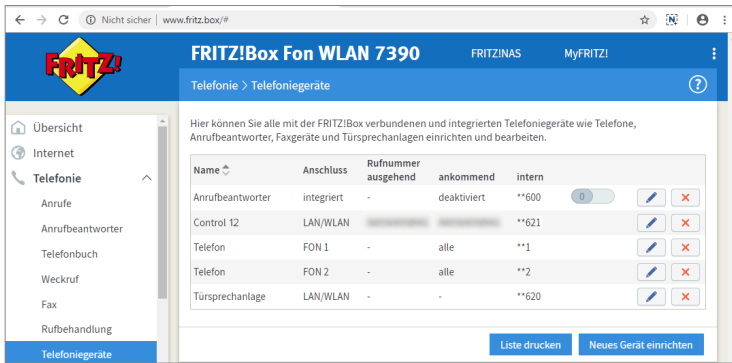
Nicht sicher | www.fritz.box/#

FRITZ!

FRITZ!Box Fon WLAN 7390

FRITZ!NAS

MyFRITZ!

Telefonie > Telefoniegeräte

?

Übersicht
Internet
Telefonie
Anrufe
Anrufbeantworter
Telefonbuch
Weckruf
Fax
Rufbehandlung
Telefoniegeräte

Hier können Sie alle mit der FRITZ!Box verbundenen und integrierten Telefoniegeräte wie Telefone, Anrufbeantworter, Faxgeräte und Türsprechanlagen einrichten und bearbeiten.

| Name | Anschluss | Rufnummer ausgehend | ankommend | intern |
|---|---|---|---|---|
| Anrufbeantworter | integriert | - | deaktiviert | **600 |
| Control 12 | LAN/WLAN | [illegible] | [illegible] | **621 |
| Telefon | FON 1 | - | alle | **1 |
| Telefon | FON 2 | - | alle | **2 |
| Türsprechanlage | LAN/WLAN | - | - | **620 |

0

Liste drucken

Neues Gerät einrichten